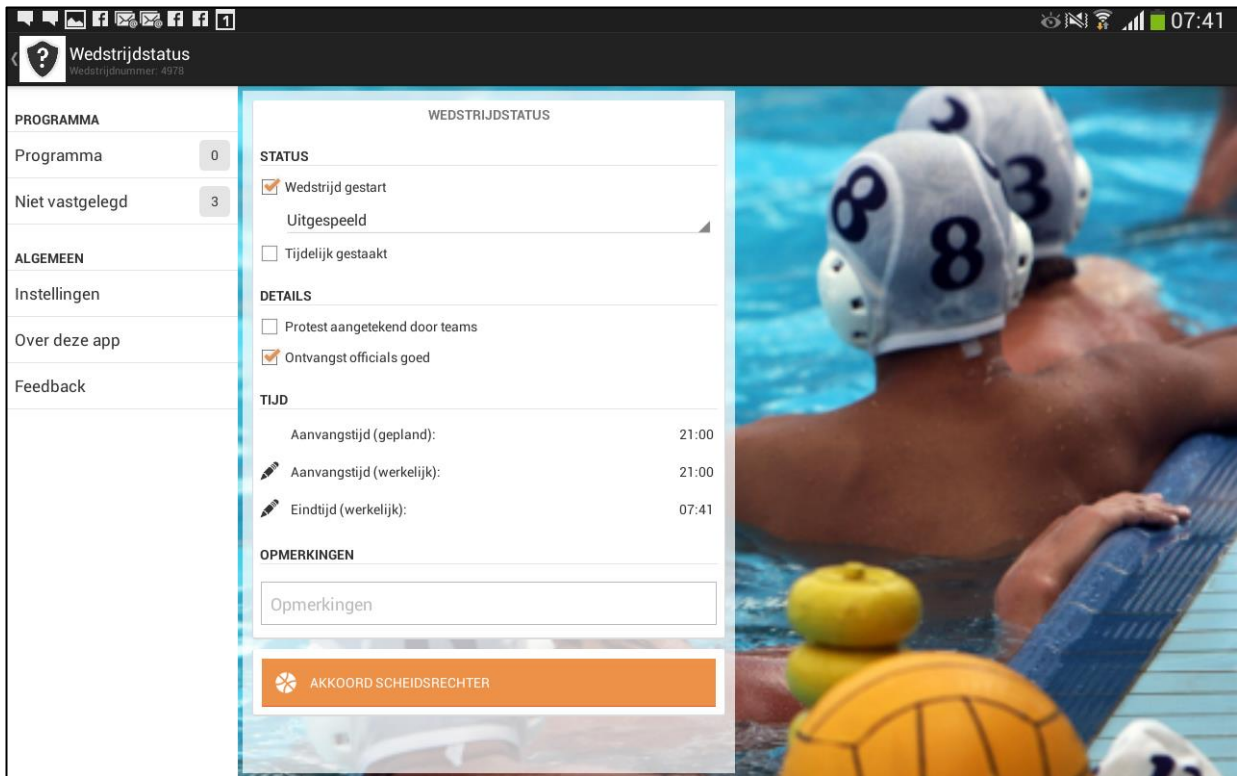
1 07:41

Wedstrijdstatus
Wedstrijdnummer: 4978

PROGRAMMA
Programma 0
Niet vastgelegd 3

ALGEMEEN
Instellingen
Over deze app
Feedback

WEDSTRIJDSTATUS

STATUS
Wedstrijd gestart
Uitgespeeld
Tijdelijk gestaakt

DETAILS
Protest aangetekend door teams
Ontvangst officials goed

TIJD
Aanvangstijd (gepland): 21:00
Aanvangstijd (werkelijk): 21:00
Eindtijd (werkelijk): 07:41

OPMERKINGEN
Opmerkingen

AKKOORD SCHEIDSRECHTER